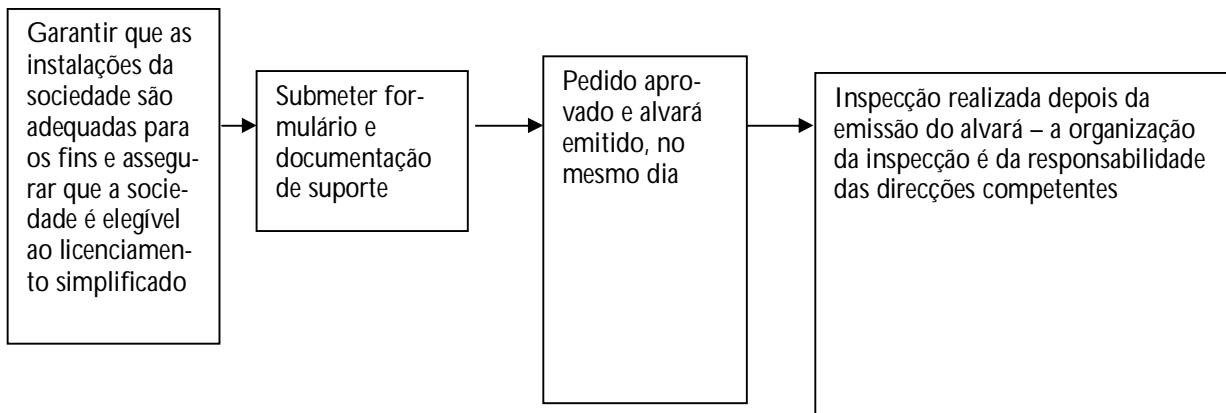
Garantir que as instalações da sociedade são adequadas para os fins e assegurar que a sociedade é elegível ao licenciamento simplificado

Submeter formulário e documentação de suporte

Pedido aprovado e alvará emitido, no mesmo dia

Inspecção realizada depois da emissão do alvará – a organização da inspecção é da responsabilidade das direcções competentes